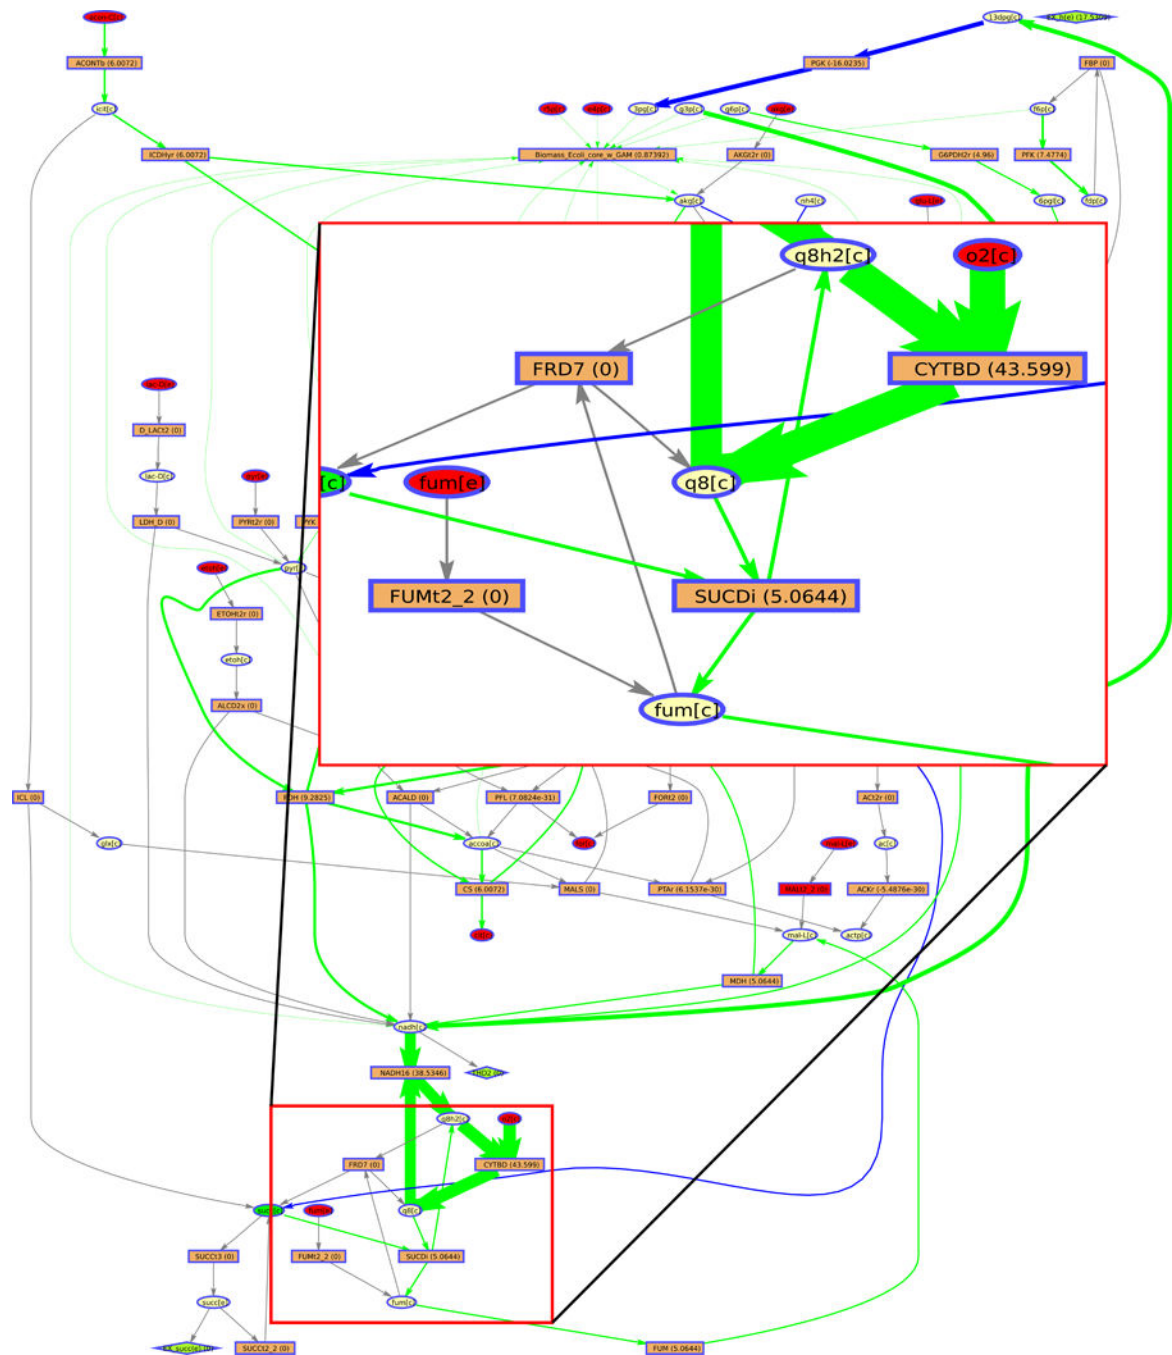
ACONTb (6.0072)
icit[c]
ICDHyr (6.0072)
Biomass_Ecoli_core_w_GAM (0.87392)
3pg[c]
g3p[c]
g6p[c]
AKGt2r (0)
akg[c]
PGK (-16.0235)
13dpg[c]
FBP (0)
f6p[c]
G6PDH2r (4.96)
PFK (7.4774)
6pgl[c]
fdp[c]
nh4[c]
q8h2[c]
o2[c]
FRD7 (0)
CYTBD (43.599)
[c]
fum[e]
q8[c]
FUMt2_2 (0)
SUCDi (5.0644)
fum[c]
D_LACt2 (0)
lac-D[c]
LDH_D (0)
PYRt2r (0)
pyr[c]
ETOHt2r (0)
etoh[c]
ALCD2x (0)
ICL (0)
glx[c]
PDH (9.2825)
ACALD (0)
PFL (7.0824e-31)
FORt2 (0)
ACt2r (0)
ac[c]
accoa[c]
CS (6.0072)
MALS (0)
PTAr (6.1537e-30)
ACKr (-5.4876e-30)
actp[c]
mal-L[c]
MDH (5.0644)
nadh[c]
NADH16 (38.5346)
q8h2[c]
FRD7 (0)
CYTBD (43.599)
succ[c]
q8[c]
SUCCt3 (0)
FUMt2_2 (0)
SUCDi (5.0644)
succ[e]
fum[c]
SUCCt2_2 (0)
FUM (5.0644)